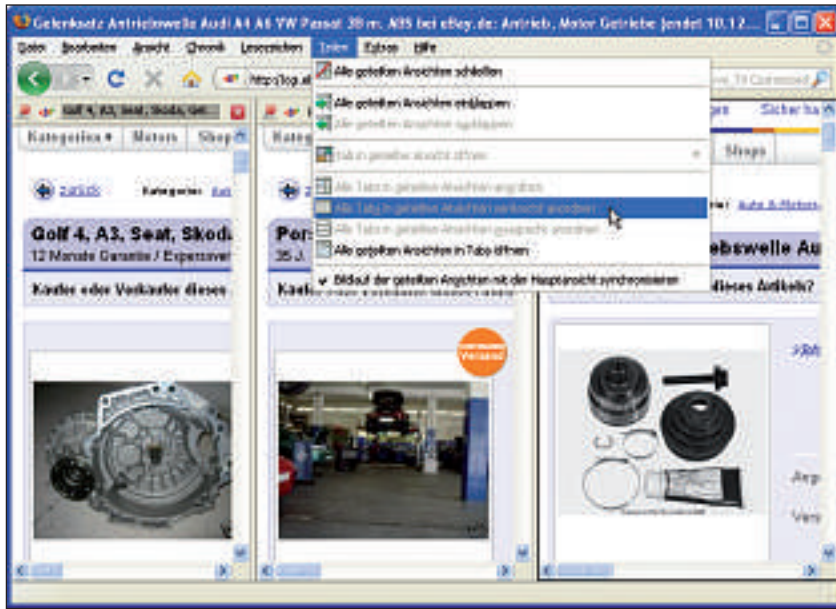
Gelenksatz Antriebswelle Audi A4 A6 VW Passat 39 m. ABS bei eBay.de: Antrieb, Motor Getriebe (endet 10.12...

Datei Bearbeiten Ansicht Chronik Lesezeichen Extras Fshop Hilfe

http://cgi.el

Golf 4, A3, Seat, Skoda, Get...

Kategorien ▾ Motors Shop

zurück Kategorie: Aut

Golf 4, A3, Seat, Skoda

12 Monate Garantie / Expressver

Käufer oder Verkäufer dieses

Kateg

Pers

35 J.

Käufe

Versand

Sicher ha

Shops

Auto & Motorr

ebswelle Au

dieses Artikels?

Alle geteilten Ansichten schließen

Alle geteilten Ansichten einklappen

Alle geteilten Ansichten ausklappen

Tab in geteilter Ansicht öffnen

Alle Tabs in geteilten Ansichten anordnen

Alle Tabs in geteilten Ansichten senkrecht anordnen

Alle Tabs in geteilten Ansichten gestapelt anordnen

Alle geteilten Ansichten in Tabs öffnen

✔ Bildlauf der geteilten Ansichten mit der Hauptansicht synchronisieren

Arg

Ver